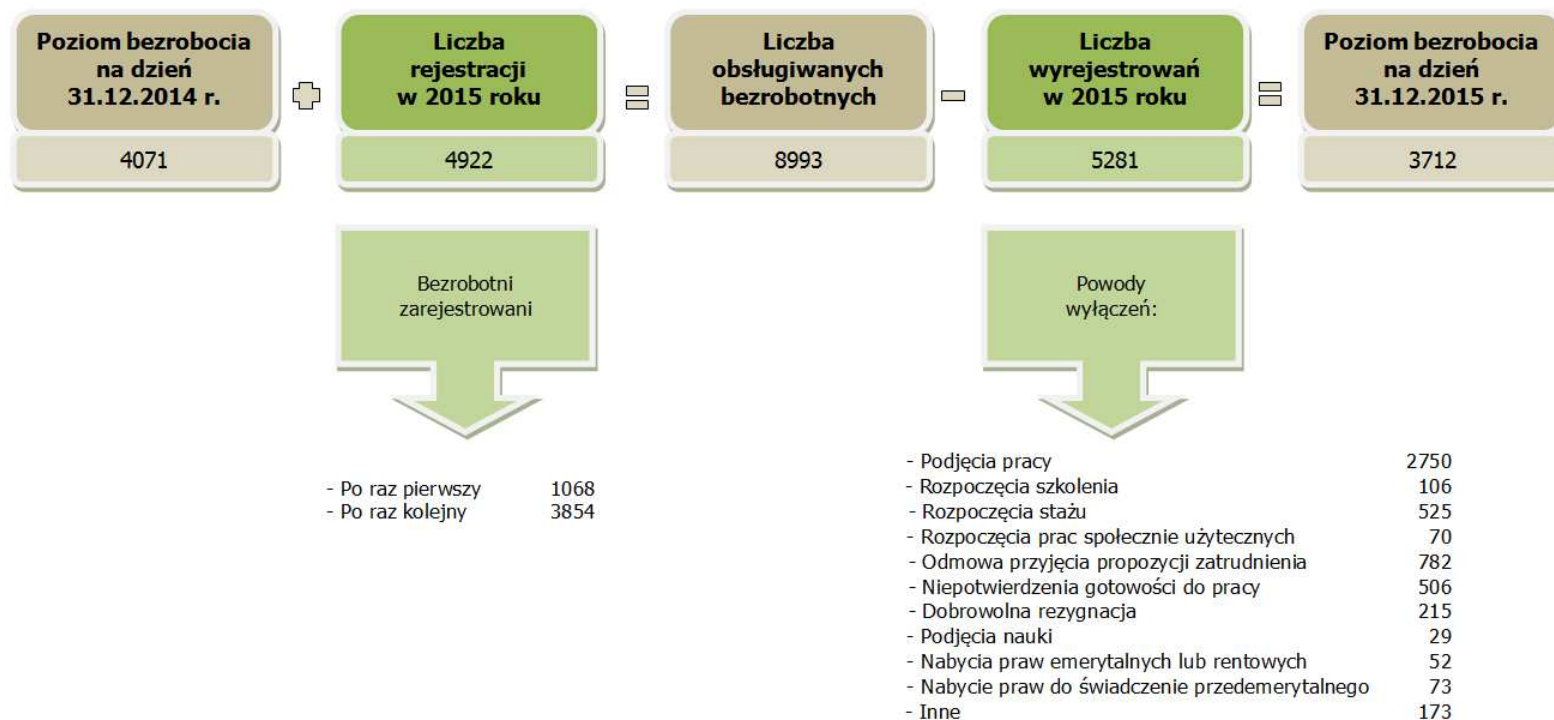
Poziom bezrobocia na dzień 31.12.2014 r.

4071

Liczba rejestracji w 2015 roku

4922

Liczba obsługiwanych bezrobotnych

8993

Liczba wyrejestrowań w 2015 roku

5281

Poziom bezrobocia na dzień 31.12.2015 r.

3712

Bezrobotni zarejestrowani

- Po raz pierwszy 1068
- Po raz kolejny 3854

Powody wyłączeń:

- Podjęcia pracy 2750
- Rozpoczęcia szkolenia 106
- Rozpoczęcia stażu 525
- Rozpoczęcia prac społecznie użytecznych 70
- Odmowa przyjęcia propozycji zatrudnienia 782
- Niepotwierdzenia gotowości do pracy 506
- Dobrowolna rezygnacja 215
- Podjęcia nauki 29
- Nabycia praw emerytalnych lub rentowych 52
- Nabycie praw do świadczenie przedemerytalnego 73
- Inne 173